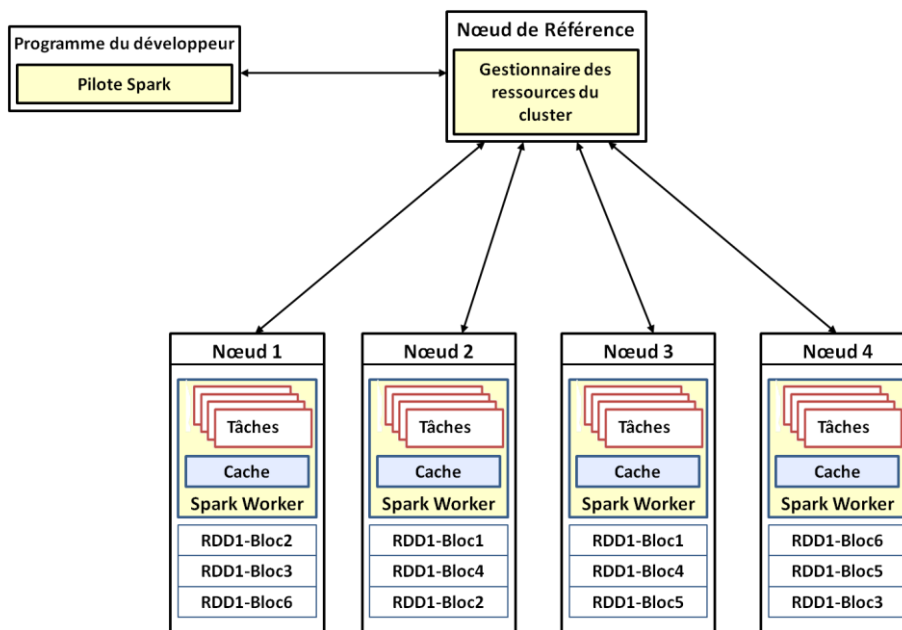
Programme du développeur

Pilote Spark

Nœud de Référence

Gestionnaire des ressources du cluster

Nœud 1

Tâches

Cache

Spark Worker

RDD1-Bloc2

RDD1-Bloc3

RDD1-Bloc6

Nœud 2

Tâches

Cache

Spark Worker

RDD1-Bloc1

RDD1-Bloc4

RDD1-Bloc2

Nœud 3

Tâches

Cache

Spark Worker

RDD1-Bloc1

RDD1-Bloc4

RDD1-Bloc5

Nœud 4

Tâches

Cache

Spark Worker

RDD1-Bloc6

RDD1-Bloc5

RDD1-Bloc3